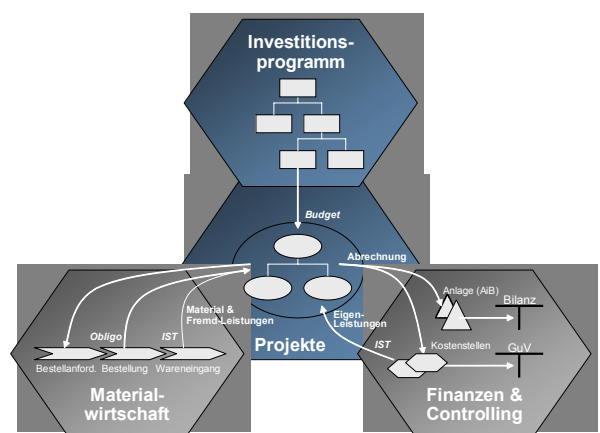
Investitions-programm

Budget

Abrechnung

Anlage (AiB)

Bilanz

Material & Fremd-Leistungen

Eigen-Leistungen

Obligo

IST

IST

Kostenstellen

GuV

Bestellanford. Bestellung Wareneingang

Projekte

Material-wirtschaft

Finanzen & Controlling